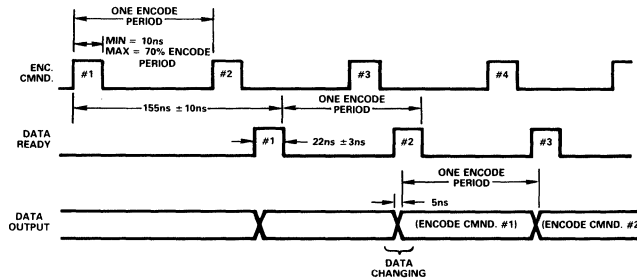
ONE ENCODE PERIOD

MIN = 10ns
MAX = 70% ENCODE PERIOD

ENC. CMND.

#1

#2

#3

#4

155ns ± 10ns

ONE ENCODE PERIOD

DATA READY

#1

22ns ± 3ns

#2

#3

ONE ENCODE PERIOD

5ns

DATA OUTPUT

(ENCODE CMND. #1)

(ENCODE CMND. #2

DATA CHANGING